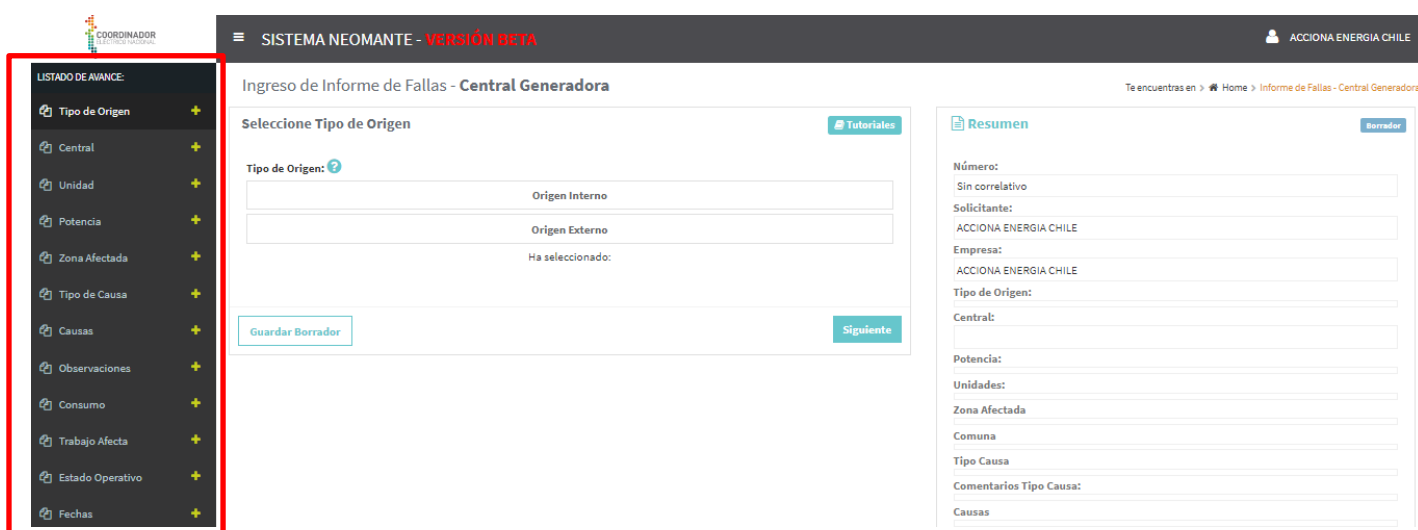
COORDINADOR ELÉCTRICO NACIONAL

≡ SISTEMA NEOMANTE - VERSIÓN BETA

ACCIONA ENERGIA CHILE

LISTADO DE AVANCE:

Tipo de Origen +
Central +
Unidad +
Potencia +
Zona Afectada +
Tipo de Causa +
Causas +
Observaciones +
Consumo +
Trabajo Afecta +
Estado Operativo +
Fechas +

Ingreso de Informe de Fallas - **Central Generadora**

Te encuentras en > Home > Informe de Fallas - Central Generadora

Seleccione Tipo de Origen

Tutoriales

Tipo de Origen:

Origen Interno

Origen Externo

Ha seleccionado:

Guardar Borrador

Siguiente

Resumen

Borrador

Número:
Sin correlativo
Solicitante:
ACCIONA ENERGIA CHILE
Empresa:
ACCIONA ENERGIA CHILE
Tipo de Origen:
Central:
Potencia:
Unidades:
Zona Afectada
Comuna
Tipo Causa
Comentarios Tipo Causa:
Causas